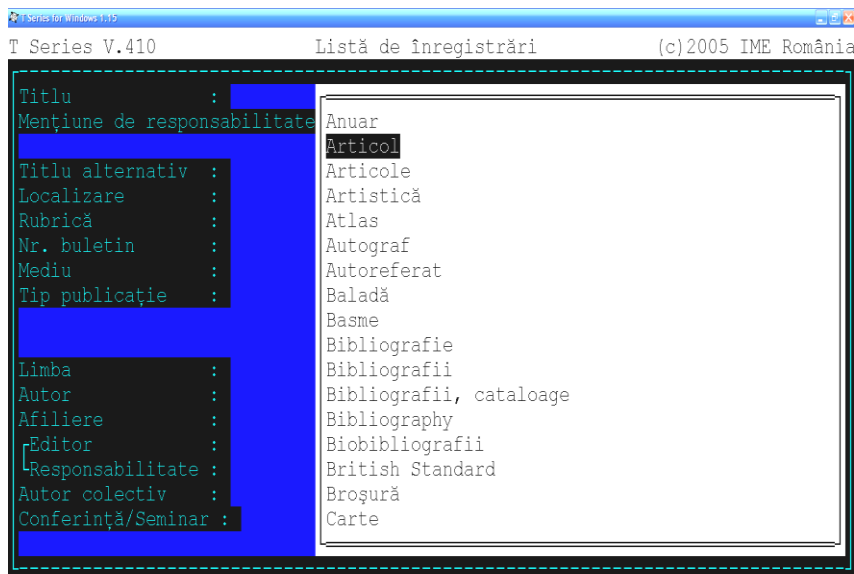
T Series for Windows 1.15

T Series V.410 Listă de înregistrări (c)2005 IME România

Titlu :
Menţiune de responsabilitate
Titlu alternativ :
Localizare :
Rubrică :
Nr. buletin :
Mediu :
Tip publicaţie :
Limba :
Autor :
Afiliere :
Editor :
Responsabilitate :
Autor colectiv :
Conferinţă/Seminar :

Anuar
Articol
Articole
Artistică
Atlas
Autograf
Autoreferat
Baladă
Basme
Bibliografie
Bibliografii
Bibliografii, cataloage
Bibliography
Biobibliografii
British Standard
Broşură
Carte